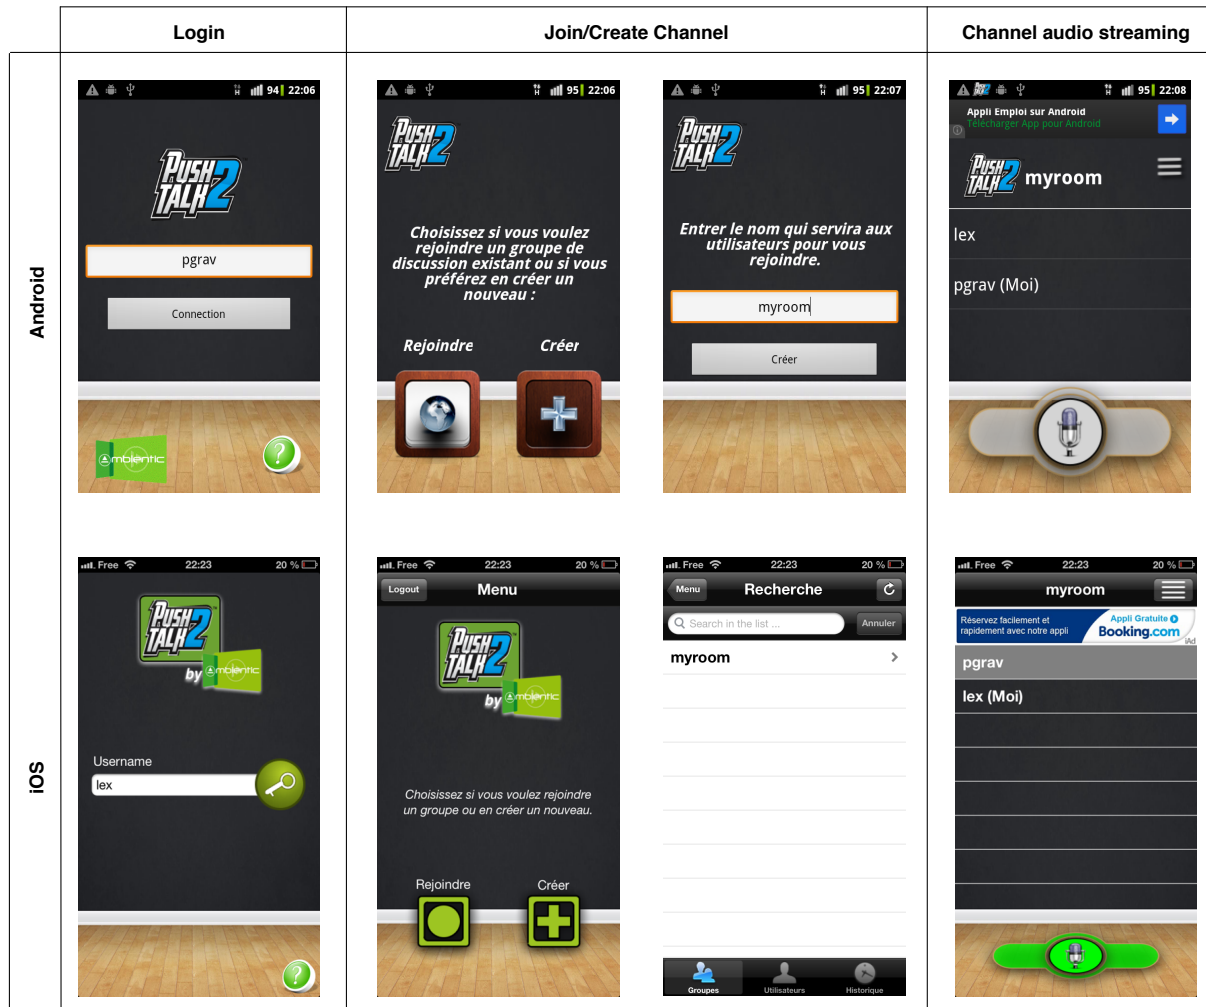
| | Login | Join/Create Channel | | Channel audio streaming |
|---|---|---|---|---|
| Android | 94 22:06 PUSH TALK 2 pgrav Connection mbientic | 95 22:06 PUSH TALK 2 Choisissez si vous voulez rejoindre un groupe de discussion existant ou si vous préférez en créer un nouveau : Rejoindre Créer | 95 22:07 PUSH TALK 2 Entrer le nom qui servira aux utilisateurs pour vous rejoindre. myroom Créer | 95 22:08 Appli Emploi sur Android Télécharger App pour Android PUSH TALK 2 myroom lex pgrav (Moi) |
| iOS | Free 22:23 20 % PUSH TALK 2 by mbientic Username lex | Free 22:23 20 % Logout Menu PUSH TALK 2 by mbientic Choisissez si vous voulez rejoindre un groupe ou en créer un nouveau. Rejoindre Créer | Free 22:23 20 % Menu Recherche Search in the list ... Annuler myroom Groupes Utilisateurs Historique | Free 22:23 20 % myroom Réservez facilement et rapidement avec notre appli Appli Gratuite Booking.com iAd pgrav lex (Moi) |